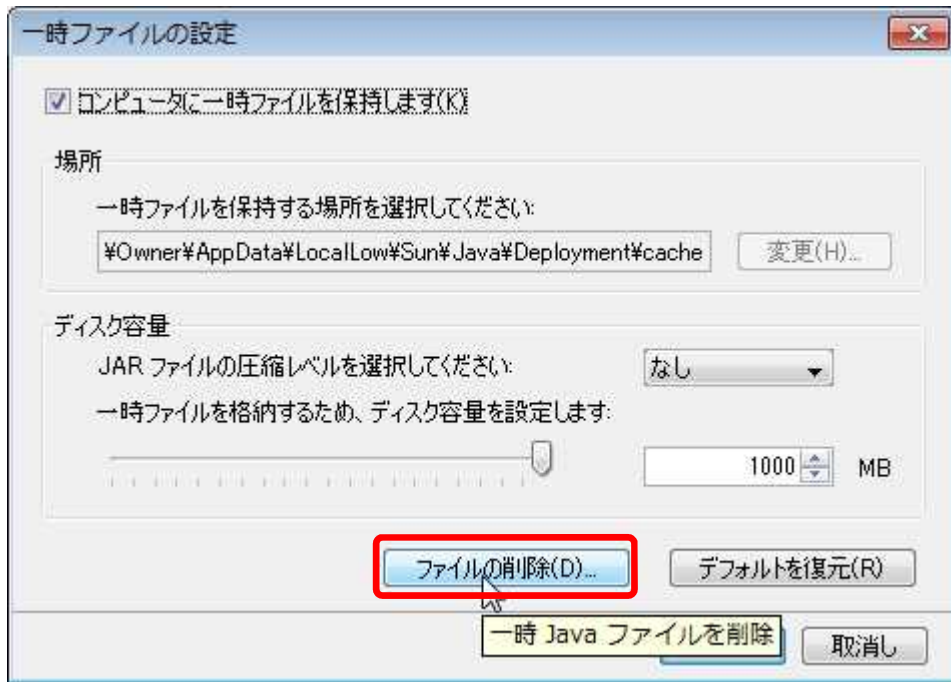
一時ファイルの設定

コンピュータに一時ファイルを保持します(K)

場所

一時ファイルを保持する場所を選択してください:

¥Owner¥AppData¥LocalLow¥Sun¥Java¥Deployment¥cache

変更(H)...

ディスク容量

JAR ファイルの圧縮レベルを選択してください:

なし

一時ファイルを格納するため、ディスク容量を設定します:

1000

MB

ファイルの削除(D)...

デフォルトを復元(R)

一時 Java ファイルを削除

取消し